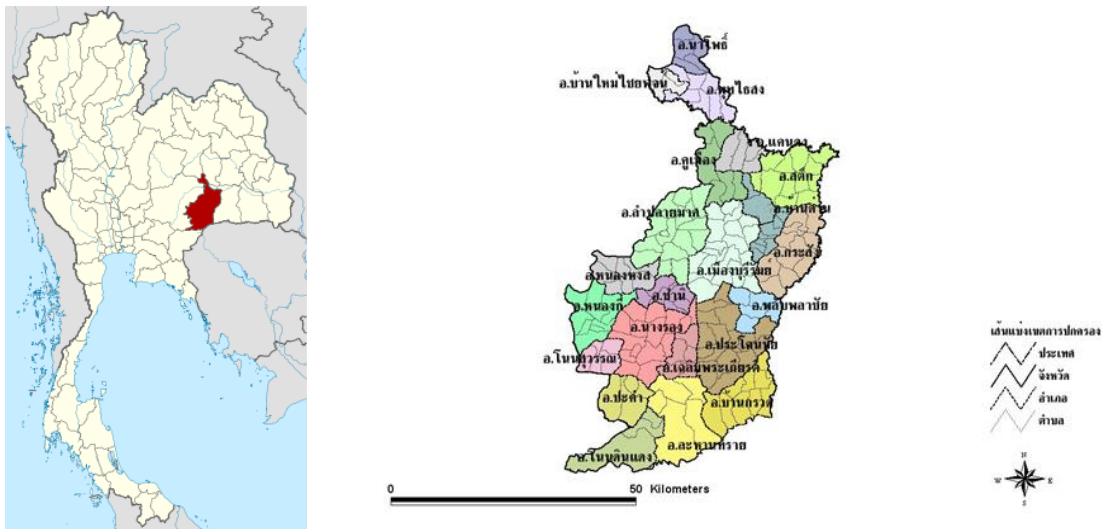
อ.นาโพธิ์
อ.บ้านใหม่ไชยพจน์
อ.พุทไธสง
อ.แคนดง
อ.คูเมือง
อ.สตึก
อ.ลำปลายมาศ
อ.บ้านด่าน
อ.หนองหงส์
อ.เมืองบุรีรัมย์
อ.กระสัง
อ.ชำนิ
อ.หนองกี่
อ.ห้วยราช
อ.นางรอง
อ.ประโคนชัย
อ.โนนสุวรรณ
อ.เฉลิมพระเกียรติ
อ.ปะคำ
อ.บ้านกรวด
อ.ละหานทราย
อ.โนนดินแดง
0
50 Kilometers
เส้นแบ่งเขตการปกครอง
ประเทศ
จังหวัด
อำเภอ
ตำบล
N
W
E
S